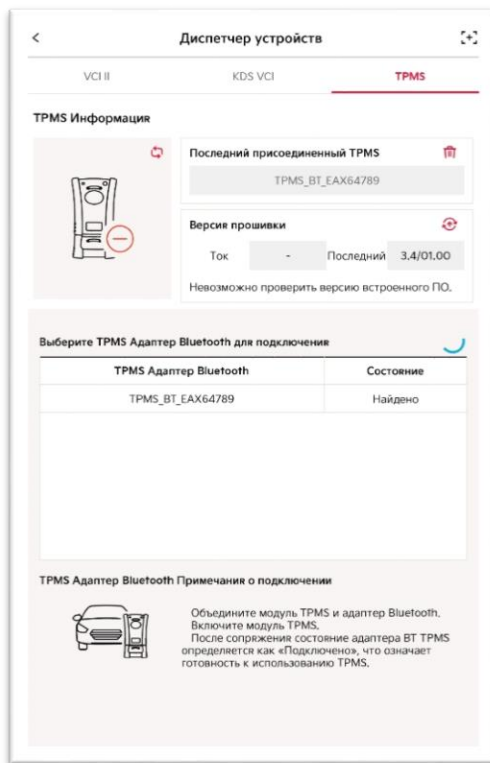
Диспетчер устройств

VCI II

KDS VCI

TPMS

TPMS Информация

Последний присоединенный TPMS

TPMS_BT_EAX64789

Версия прошивки

Ток

-

Последний

3.4/01.00

Невозможно проверить версию встроенного ПО.

Выберите TPMS Адаптер Bluetooth для подключения

| TPMS Адаптер Bluetooth | Состояние |
|---|---|
| TPMS_BT_EAX64789 | Найдено |

TPMS Адаптер Bluetooth Примечания о подключении

Объедините модуль TPMS и адаптер Bluetooth.
Включите модуль TPMS.
После сопряжения состояние адаптера BT TPMS определяется как «Подключено», что означает готовность к использованию TPMS.